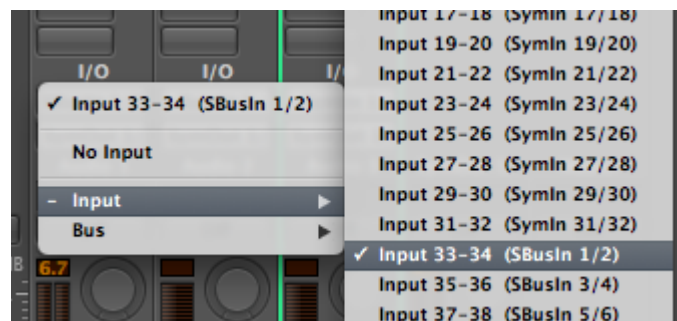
I/O
I/O
I/

✓ Input 33-34 (SBusIn 1/2)

No Input

– Input
Bus

6.7

Input 17-18 (SymIn 17/18)
Input 19-20 (SymIn 19/20)
Input 21-22 (SymIn 21/22)
Input 23-24 (SymIn 23/24)
Input 25-26 (SymIn 25/26)
Input 27-28 (SymIn 27/28)
Input 29-30 (SymIn 29/30)
Input 31-32 (SymIn 31/32)
✓ Input 33-34 (SBusIn 1/2)
Input 35-36 (SBusIn 3/4)
Input 37-38 (SBusIn 5/6)